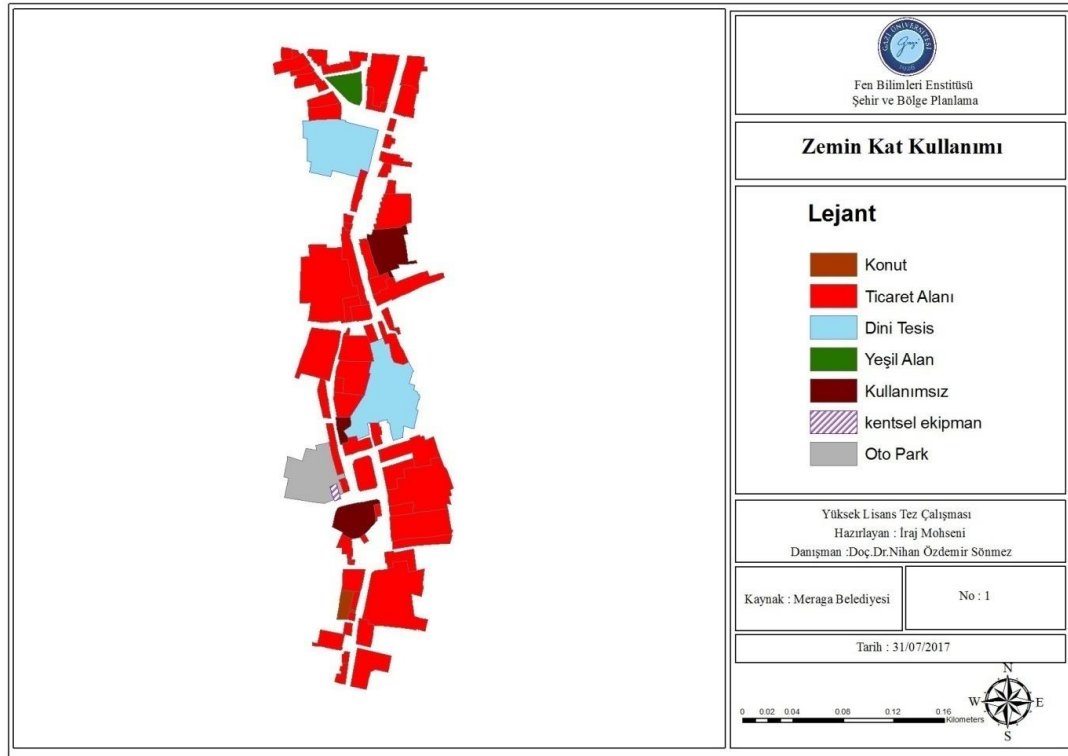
GAZİ ÜNİVERSİTESİ 1926

Fen Bilimleri Enstitüsü
Şehir ve Bölge Planlama

Zemin Kat Kullanımı

Lejant

Konut
Ticaret Alanı
Dini Tesis
Yeşil Alan
Kullanımsız
kentsel ekipman
Oto Park

Yüksek Lisans Tez Çalışması
Hazırlayan : İraj Mohseni
Danışman :Doç.Dr.Nihan Özdemir Sönmez

Kaynak : Meraga Belediyesi

No : 1

Tarih : 31/07/2017

0 0.02 0.04 0.08 0.12 0.16 Kilometers

N
W E
S